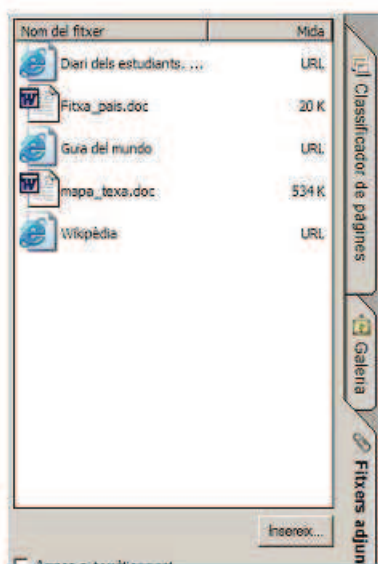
| Nom del fitxer | Mida |
|---|---|
| Diari dels estudiants. ... | URL |
| Fitxa_pais.doc | 20 K |
| Guia del mundo | URL |
| mapa_texa.doc | 534 K |
| Wikipèdia | URL |

Insereix...

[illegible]

Classificador de pàgines

Galeria

Fitxers adjun